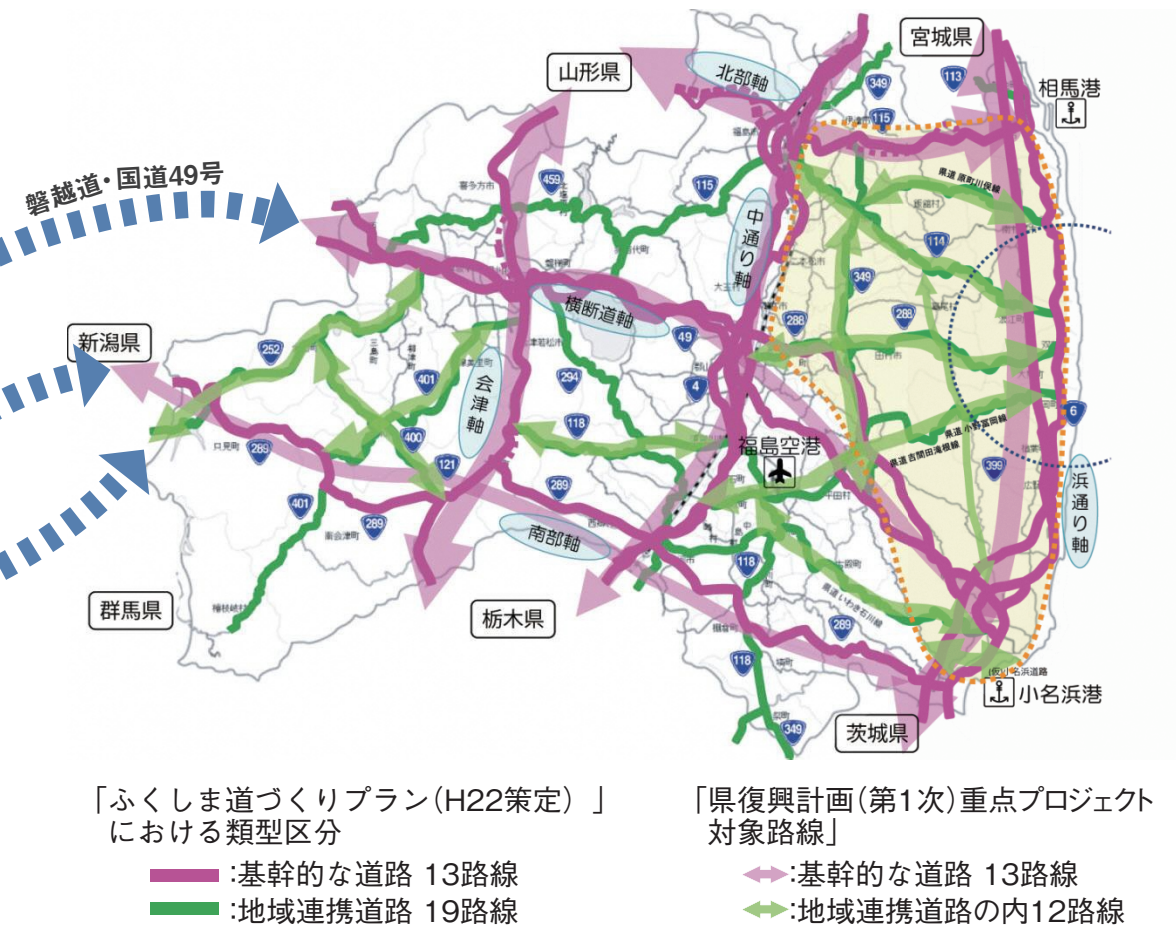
宮城県
山形県
北部軸
相馬港
磐越道・国道49号
中通り軸
横断道軸
新潟県
会津軸
福島空港
浜通り軸
南部軸
群馬県
栃木県
小名浜港
茨城県
県道 原町川俣線
県道 小野富岡線
県道 吉間田滝根線
県道 いわき石川線
(仮)小名浜道路
349
113
115
459
115
114
349
288
288
49
252
401
294
4
6
118
400
121
289
269
401
289
118
399
289
118
349

「ふくしま道づくりプラン(H22策定)」における類型区分
:基幹的な道路 13路線
:地域連携道路 19路線

「県復興計画(第1次)重点プロジェクト対象路線」
:基幹的な道路 13路線
:地域連携道路の内12路線